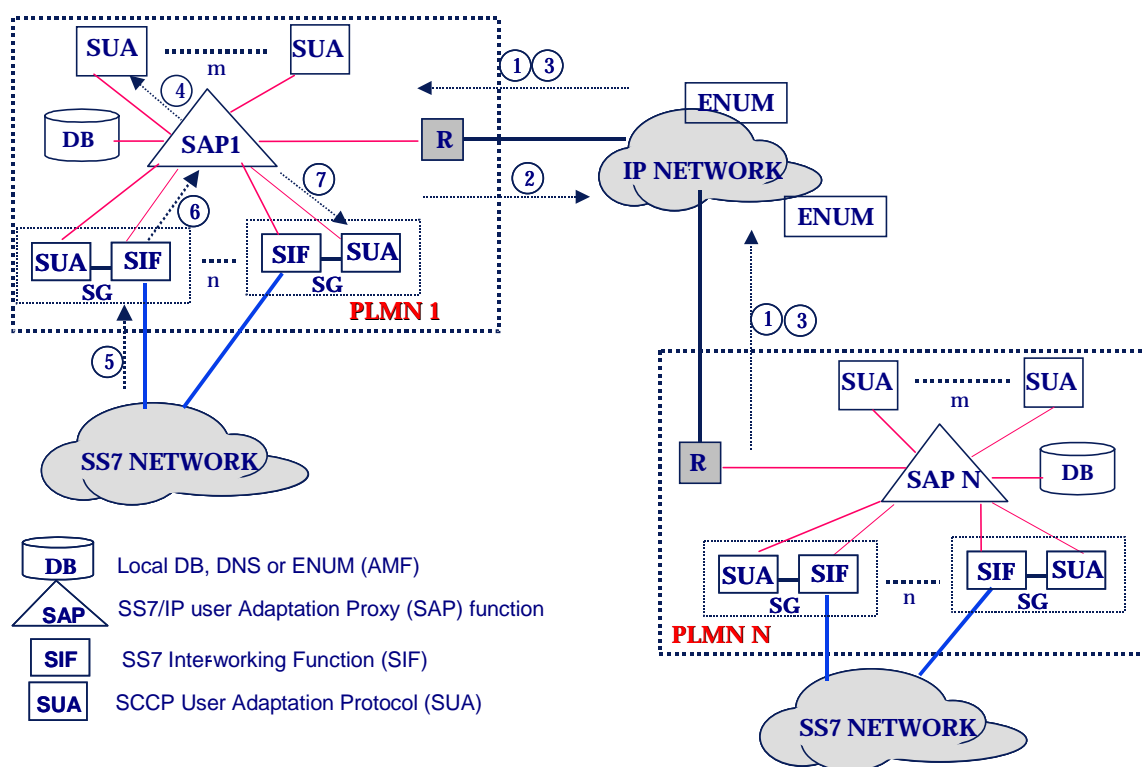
SUA
m
SUA
4
DB
SAP1
R
1 3
ENUM
IP NETWORK
2
7
6
ENUM
SUA
SIF
SG
n
SIF
SUA
SG
PLMN 1
1 3
5
SS7 NETWORK
SUA
m
SUA
R
SAP N
DB
SUA
SIF
SG
n
SIF
SUA
SG
PLMN N
SS7 NETWORK
DB Local DB, DNS or ENUM (AMF)
SAP SS7/IP user Adaptation Proxy (SAP) function
SIF SS7 Interworking Function (SIF)
SUA SCCP User Adaptation Protocol (SUA)